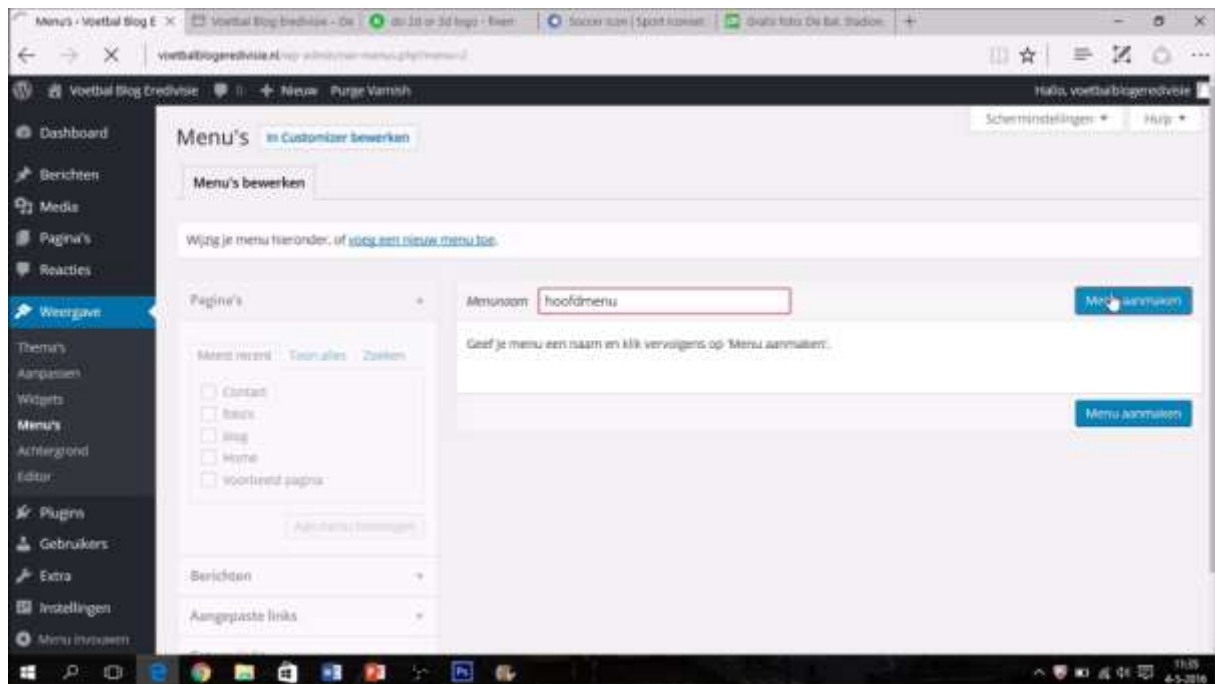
Menu's ‹ Voetbal Blog E ×
Voetbal Blog Eredivisie - De
do 2d or 3d logo - fiverr
Soccer icon | Sport iconset
Gratis foto De Kuip Stadion

voetbalblogeredivisie.nl/wp-admin/nav-menus.php?menu=0

Voetbal Blog Eredivisie 0 + Nieuw Purge Varnish
Hallo, voetbalblogeredivisie

Dashboard
Berichten
Media
Pagina's
Reacties
Weergave
Thema's
Aanpassen
Widgets
Menu's
Achtergrond
Editor
Plugins
Gebruikers
Extra
Instellingen
Menu invouwen

Scherminstellingen ▾ Hulp ▾

Menu's In Customizer bewerken

Menu's bewerken

Wijzig je menu hieronder, of voeg een nieuw menu toe.

Pagina's

Meest recent Toon alles Zoeken

Contact
Fotos
Blog
Home
Voorbeeld pagina

Aan menu toevoegen

Berichten

Aangepaste links

Menunaam hoofdmenu

Menu aanmaken

Geef je menu een naam en klik vervolgens op 'Menu aanmaken'.

Menu aanmaken

11:05
4-5-2016